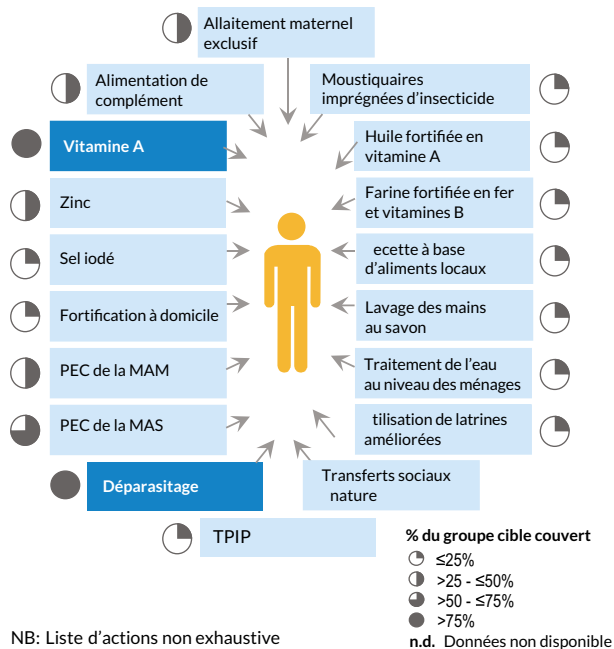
Allaitement maternel exclusif

Alimentation de complément

Moustiquaires imprégnées d'insecticide

Vitamine A

Huile fortifiée en vitamine A

Zinc

Farine fortifiée en fer et vitamines B

Sel iodé

ecette à base d'aliments locaux

Fortification à domicile

Lavage des mains au savon

PEC de la MAM

Traitement de l'eau au niveau des ménages

PEC de la MAS

tilisation de latrines améliorées

Déparasitage

Transferts sociaux nature

TPIP

% du groupe cible couvert
≤25%
>25 - ≤50%
>50 - ≤75%
>75%
n.d. Données non disponible

NB: Liste d'actions non exhaustive